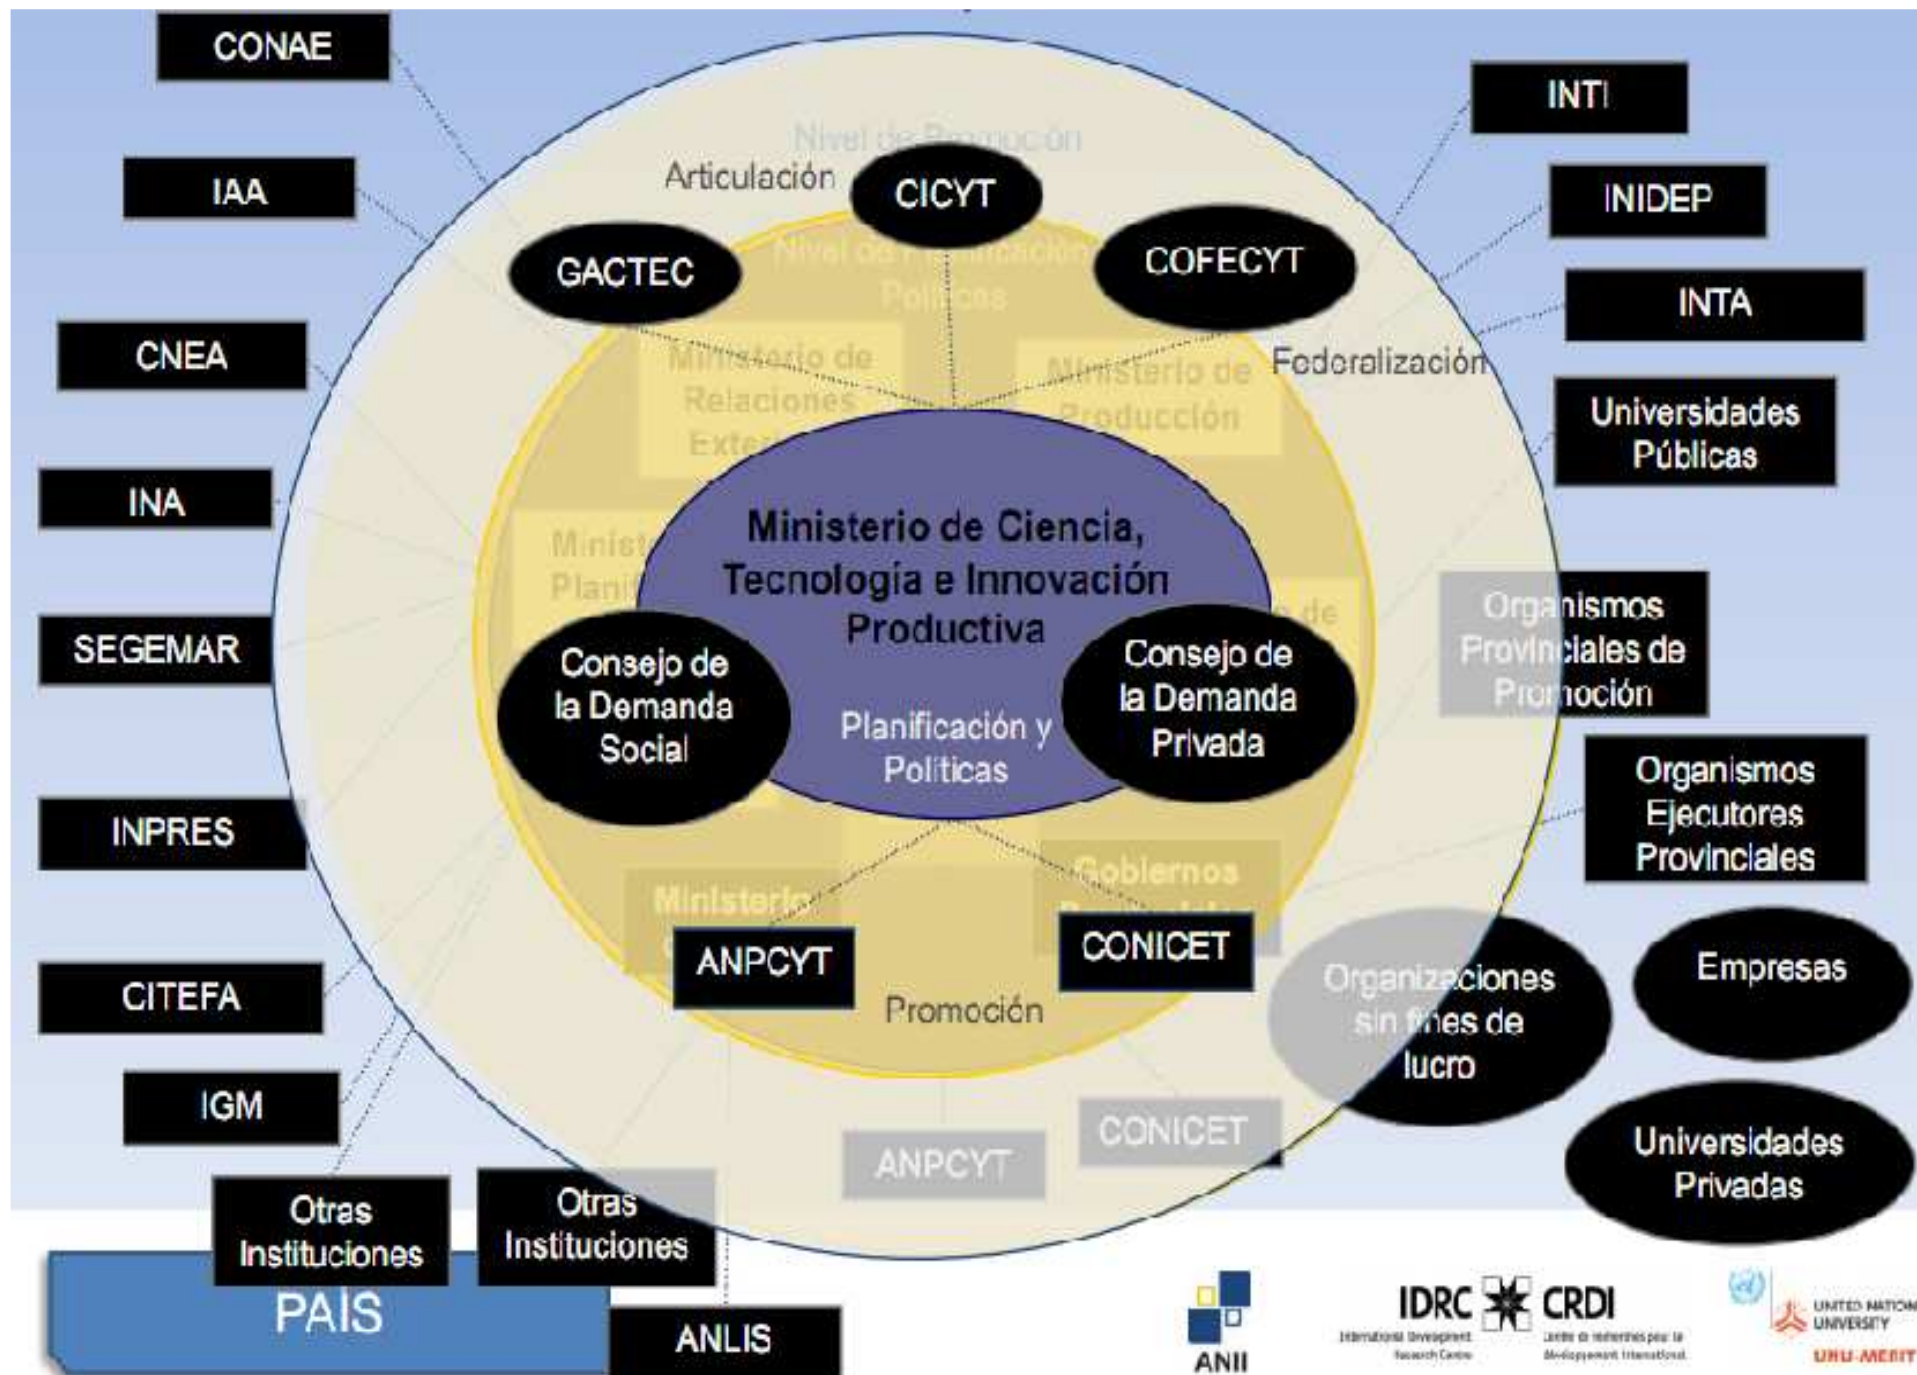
CONAE

IAA

CNEA

INA

SEGEMAR

INPRES

CITEFA

IGM

Otras Instituciones

Otras Instituciones

PAIS

ANLIS

Nivel de Promoción

Articulación

CICYT

GACTEC

COFECYT

Nivel de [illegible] Políticas

Ministerio de Relaciones Exte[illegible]

Ministerio de Producción

Federalización

Minist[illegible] Plani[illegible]

Ministerio de Ciencia, Tecnología e Innovación Productiva

Consejo de la Demanda Social

Planificación y Políticas

Consejo de la Demanda Privada

Ministerio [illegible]

Gobiernos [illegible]

ANPCYT

CONICET

Promoción

ANPCYT

CONICET

INTI

INIDEP

INTA

Universidades Públicas

Organismos Provinciales de Promoción

Organismos Ejecutores Provinciales

Organizaciones sin fines de lucro

Empresas

Universidades Privadas

ANII

IDRC CRDI

International Development Research Centre

Centre de recherches pour le développement international

UNITED NATIONS UNIVERSITY

UNU-MERIT